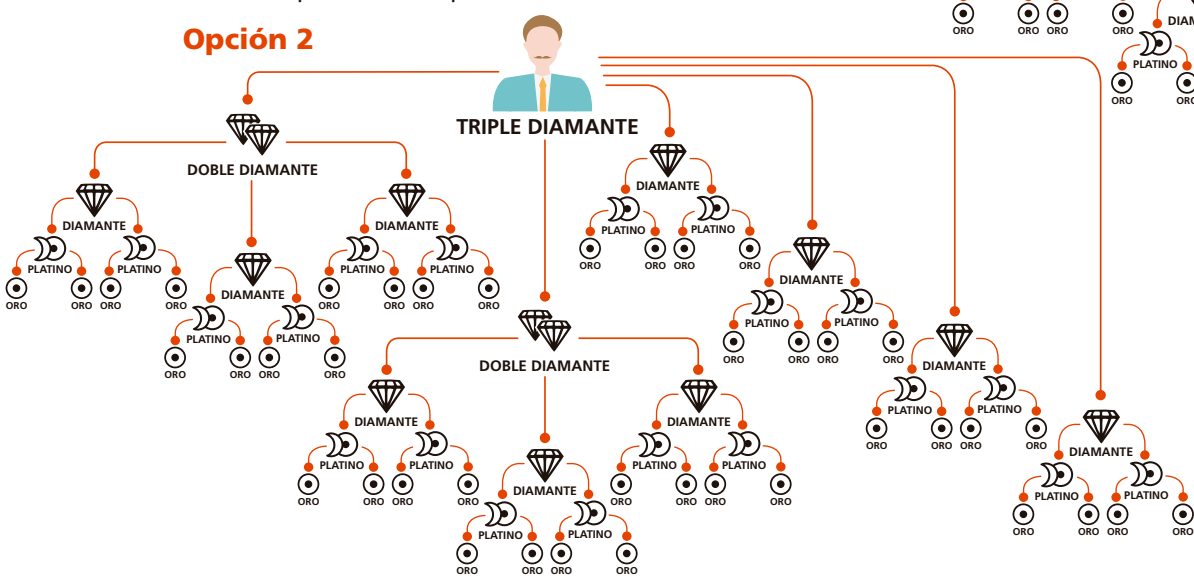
ORO ORO ORO ORO
DIAMANTE
PLATINO
ORO ORO

Opción 2

TRIPLE DIAMANTE

DOBLE DIAMANTE
DIAMANTE
PLATINO PLATINO
ORO ORO ORO ORO
DIAMANTE
PLATINO PLATINO
ORO ORO ORO ORO
DIAMANTE
PLATINO PLATINO
ORO ORO ORO ORO

DIAMANTE
PLATINO PLATINO
ORO ORO ORO ORO

DOBLE DIAMANTE
DIAMANTE
PLATINO PLATINO
ORO ORO ORO ORO
DIAMANTE
PLATINO PLATINO
ORO ORO ORO ORO
DIAMANTE
PLATINO PLATINO
ORO ORO ORO ORO

DIAMANTE
PLATINO PLATINO
ORO ORO ORO ORO

DIAMANTE
PLATINO PLATINO
ORO ORO ORO ORO

DIAMANTE
PLATINO PLATINO
ORO ORO ORO ORO